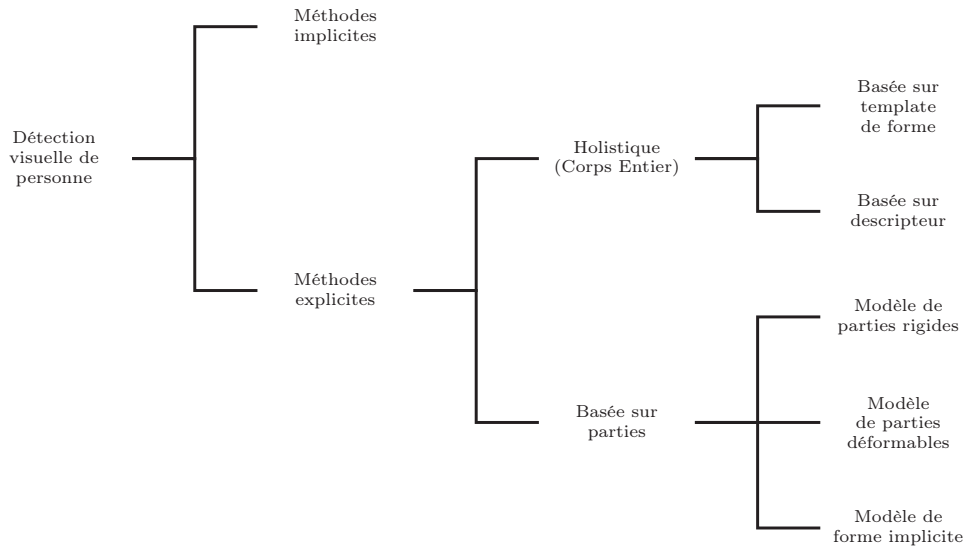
Détection visuelle de personne

Méthodes implicites

Méthodes explicites

Holistique (Corps Entier)

Basée sur parties

Basée sur template de forme

Basée sur descripteur

Modèle de parties rigides

Modèle de parties déformables

Modèle de forme implicite